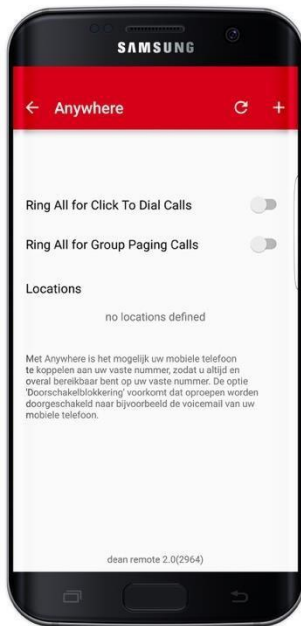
SAMSUNG

Anywhere

Ring All for Click To Dial Calls

Ring All for Group Paging Calls

Locations

no locations defined

Met Anywhere is het mogelijk uw mobiele telefoon te koppelen aan uw vaste nummer, zodat u altijd en overal bereikbaar bent op uw vaste nummer. De optie 'Doorschakelblokkering' voorkomt dat oproepen worden doorgeschakeld naar bijvoorbeeld de voicemail van uw mobiele telefoon.

dean remote 2.0(2964)